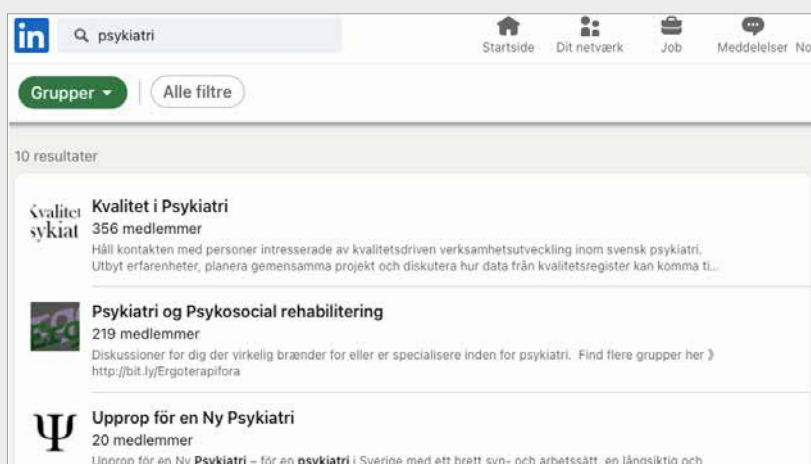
in psykiatri

Startside Dit netværk Job Meddelelser No

Grupper Alle filtre

10 resultater

Kvalitet sykiat

Kvalitet i Psykiatri
356 medlemmer
Håll kontakten med personer intresserade av kvalitetsdriven verksamhetsutveckling inom svensk psykiatri. Utbyt erfarenheter, planera gemensamma projekt och diskutera hur data från kvalitetsregister kan komma ti...

Psykiatri og Psykosocial rehabilitering
219 medlemmer
Diskussioner for dig der virkelig brænder for eller er specialisere inden for psykiatri. Find flere grupper her 》 http://bit.ly/Ergoterapifora

Ψ

Upprop för en Ny Psykiatri
20 medlemmer
Upprop för en Ny Psykiatri – för en psykiatri i Sverige med ett brett syn- och arbetssätt, en långsiktig och